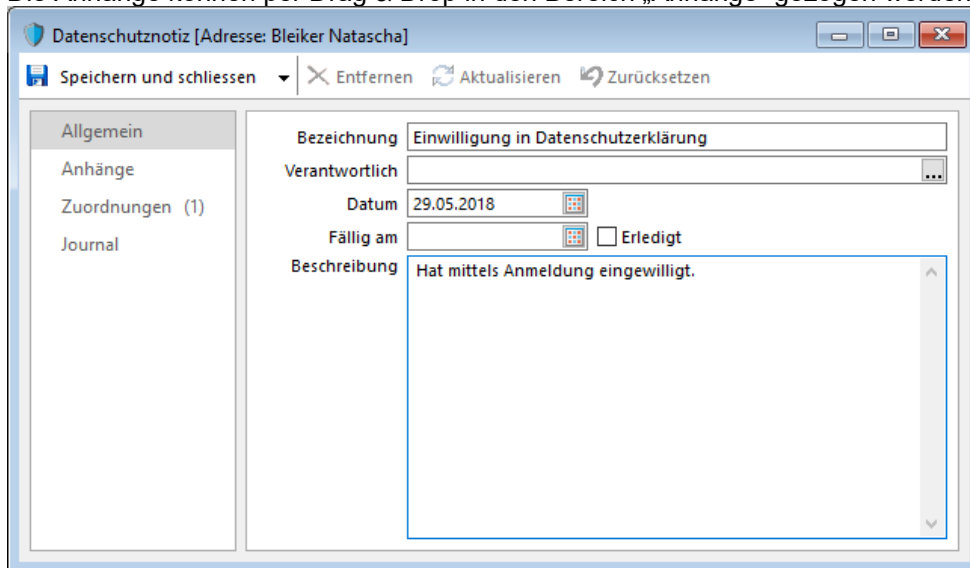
Die Anhänge können per Drag & Drop in den Bereich „Anhänge" gezogen werden

Datenschutznotiz [Adresse: Bleiker Natascha]

Speichern und schliessen
Entfernen
Aktualisieren
Zurücksetzen

Allgemein
Anhänge
Zuordnungen (1)
Journal

Bezeichnung: Einwilligung in Datenschutzerklärung
Verantwortlich:
Datum: 29.05.2018
Fällig am:
Erledigt
Beschreibung: Hat mittels Anmeldung eingewilligt.